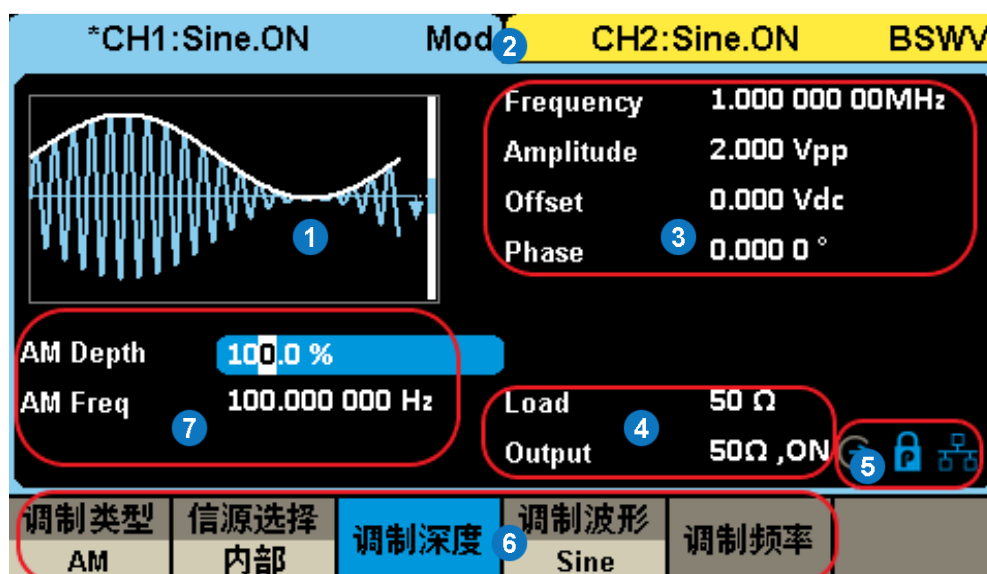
*CH1:Sine.ON Mod 2 CH2:Sine.ON BSWV

1

Frequency 1.000 000 00MHz
Amplitude 2.000 Vpp
Offset 0.000 Vdc
Phase 0.000 0 °
3

AM Depth 100.0 %
AM Freq 100.000 000 Hz
7

Load 50 Ω
Output 50Ω ,ON
4

5

| 调制类型 AM | 信源选择 内部 | 调制深度 | 调制波形 Sine | 调制频率 |

6